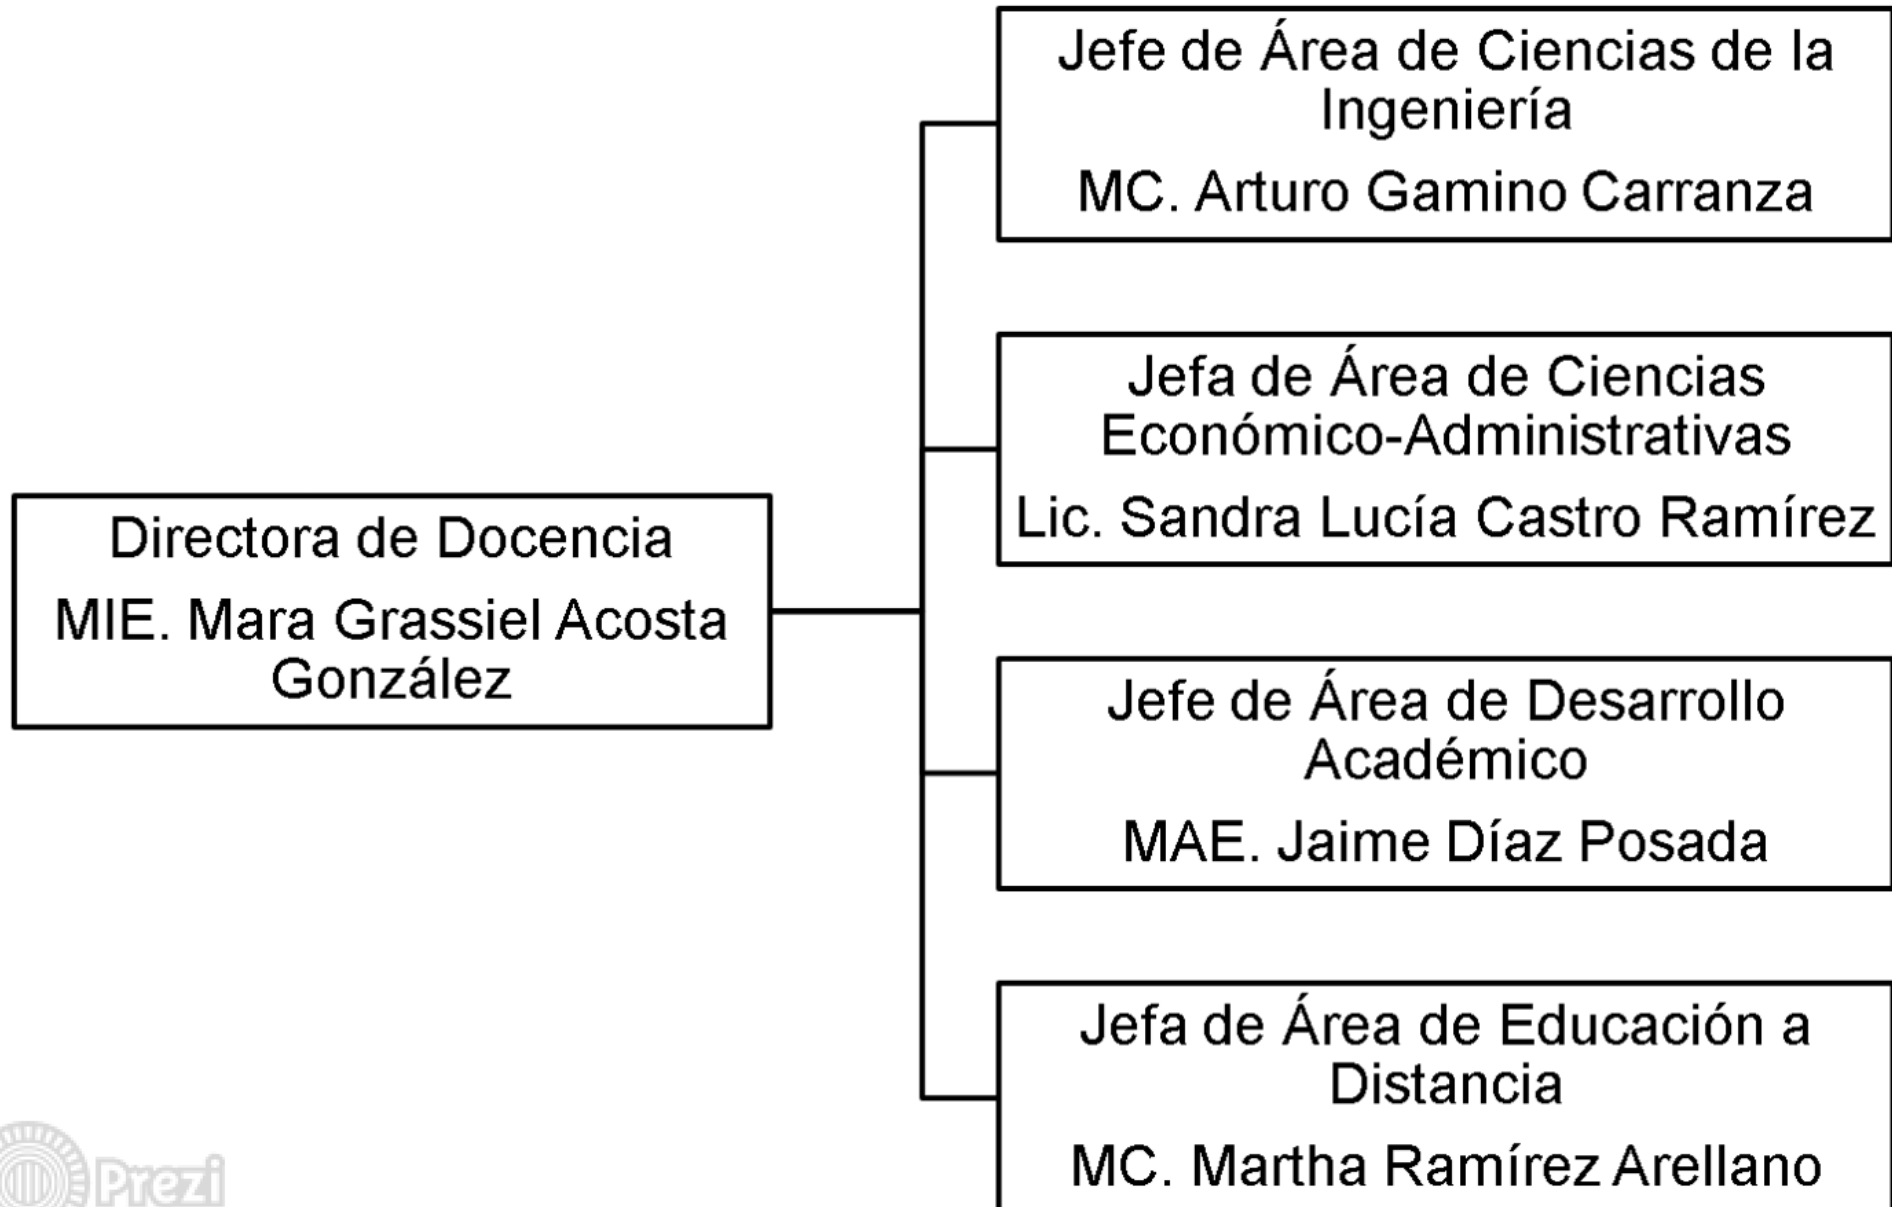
Directora de Docencia

MIE. Mara Grassiel Acosta González

Jefe de Área de Ciencias de la Ingeniería

MC. Arturo Gamino Carranza

Jefa de Área de Ciencias Económico-Administrativas

Lic. Sandra Lucía Castro Ramírez

Jefe de Área de Desarrollo Académico

MAE. Jaime Díaz Posada

Jefa de Área de Educación a Distancia

MC. Martha Ramírez Arellano

Prezi